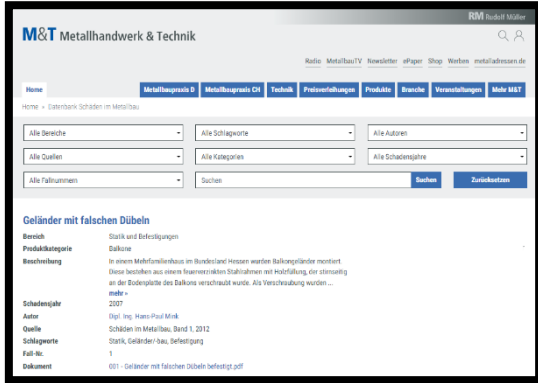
RM Rudolf Müller

M&T Metallhandwerk & Technik

Radio MetallbauTV Newsletter ePaper Shop Werben metallatmessen.de

Home Metallbaupraxis D Metallbaupraxis CH Technik Preisverleihungen Produkte Branche Veranstaltungen Mehr M&T

Home » Datenbank Schäden im Metallbau

Alle Bereiche
Alle Schlagworte
Alle Autoren
Alle Quellen
Alle Kategorien
Alle Schadensjahre
Alle Fallnummern
Suchen
Suchen
Zurücksetzen

Geländer mit falschen Dübeln

| | |
|---|---|
| Bereich | Statik und Befestigungen |
| Produktkategorie | Balkone |
| Beschreibung | In einem Mehrfamilienhaus im Bundesland Hessen wurden Balkongeländer montiert. Diese bestehen aus einem feuerverzinkten Stahlrahmen mit Holzfüllung, der stirnseitig an der Bodenplatte des Balkons verschraubt wurde. Als Verschraubung wurden ... mehr » |
| Schadensjahr | 2007 |
| Autor | Dipl.-Ing. Hans-Paul Mink |
| Quelle | Schäden im Metallbau, Band 1, 2012 |
| Schlagworte | Statik, Geländer/-bau, Befestigung |
| Fall-Nr. | 1 |
| Dokument | 001 - Geländer mit falschen Dübeln befestigt.pdf |